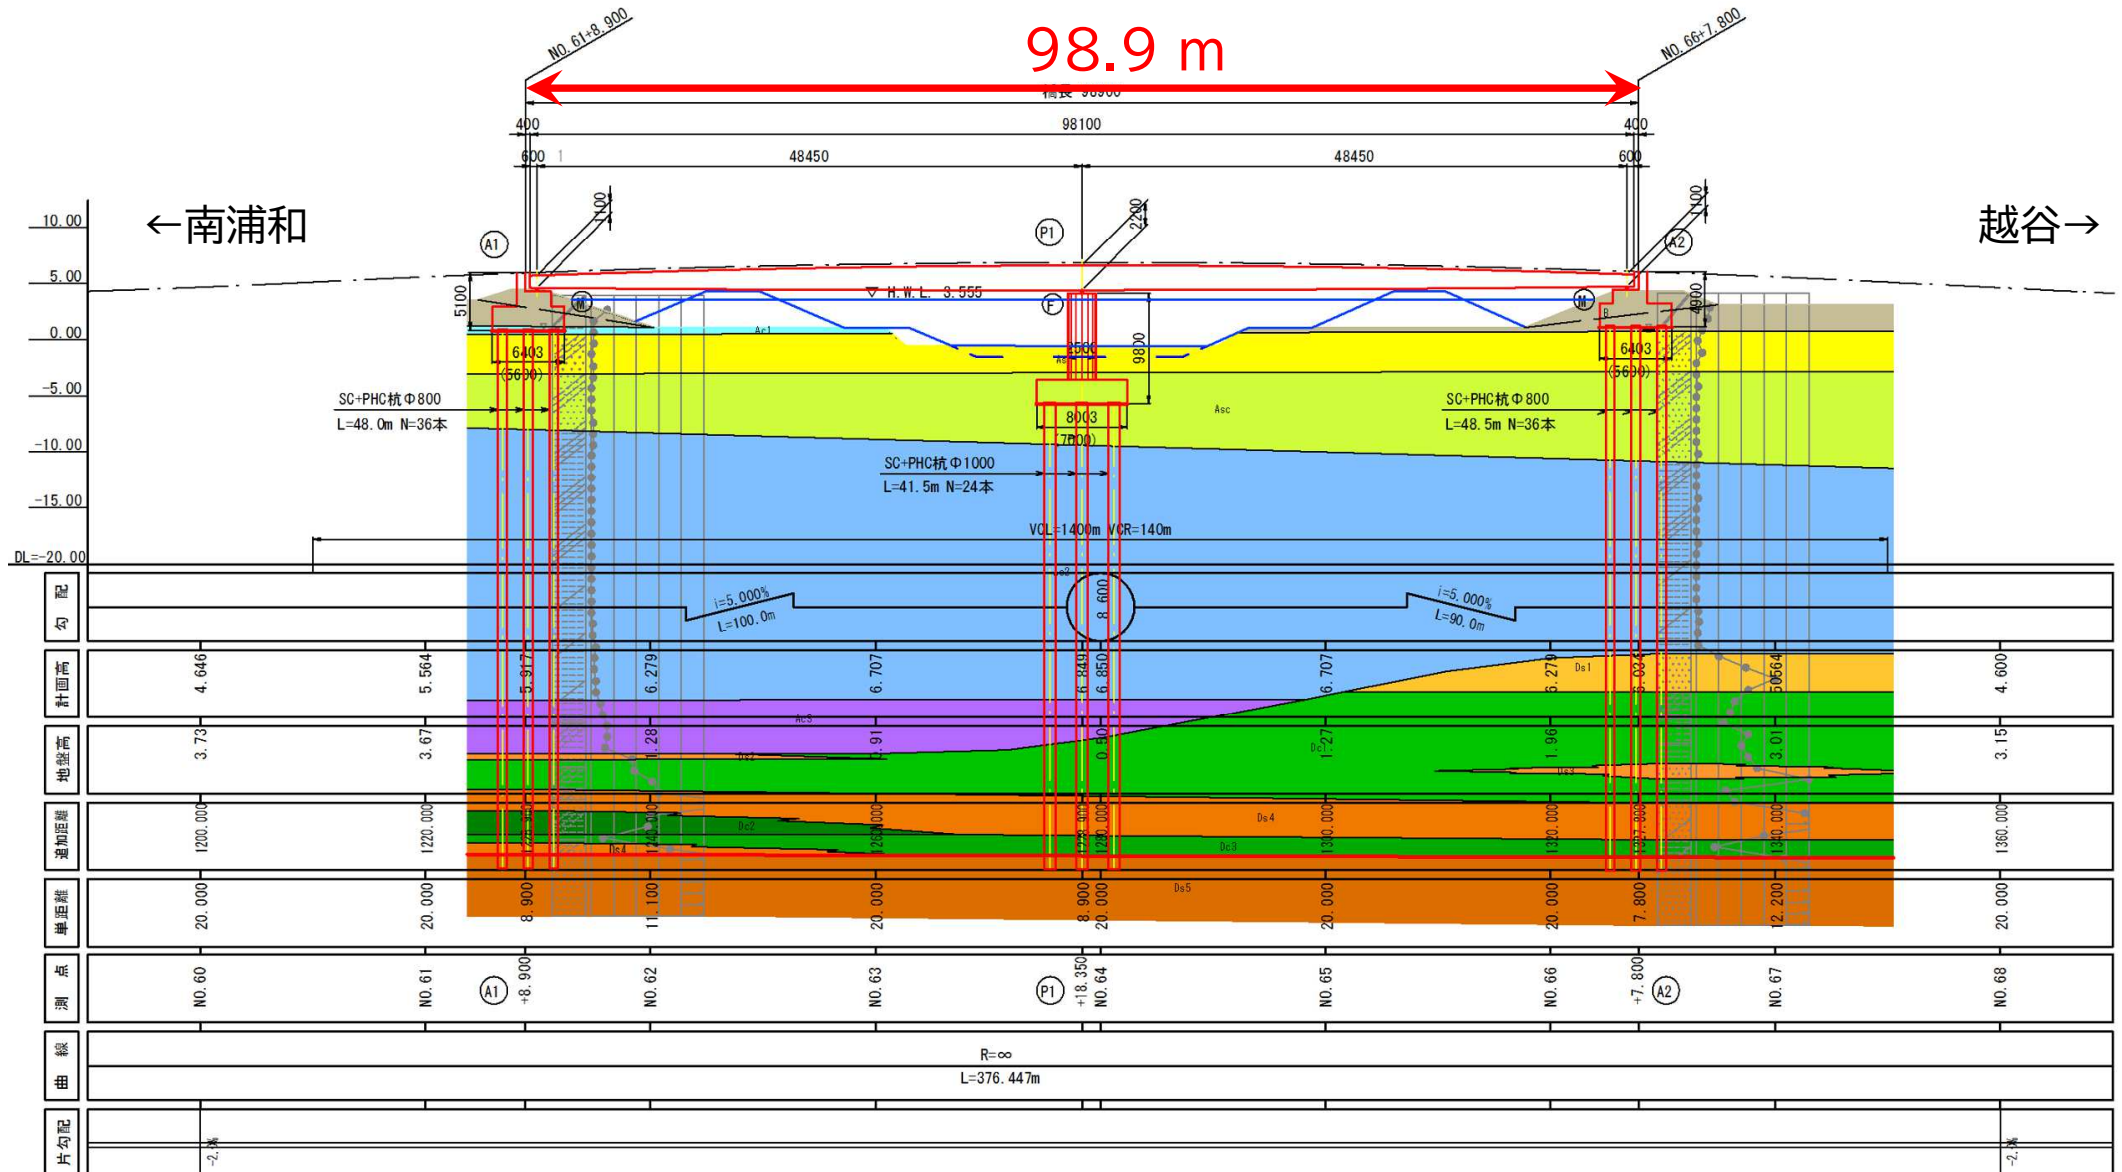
98.9 m

NO.61+8.900

NO.66+7.800

橋長 98900

400 98100 400

600 48450 48450 600

←南浦和

越谷→

10.00
5.00
0.00
-5.00
-10.00
-15.00
DL=-20.00

A1 P1 A2

1100 2200 1100

▽ H.W.L. 3.555

5100 4900 9800

M F M

Ac1 As Asc

6403 (5600) 2500 6403 (5600)

8003 (7600)

SC+PHC杭Φ800 L=48.0m N=36本

SC+PHC杭Φ800 L=48.5m N=36本

SC+PHC杭Φ1000 L=41.5m N=24本

VCL=1400m VCR=140m

Ac3 Ds1 Ds2 Dc1 Dc2 Ds3 Ds4 Dc3 Ds5

| 勾配 | i=5.000% L=100.0m | 8.600 | i=5.000% L=90.0m |
|---|---|---|---|

| 計画高 | 4.646 | 5.564 | 5.917 | 6.279 | 6.707 | 6.849 | 6.850 | 6.707 | 6.279 | 6.031 | 5.564 | 4.600 |
|---|---|---|---|---|---|---|---|---|---|---|---|---|
| 地盤高 | 3.73 | 3.67 | | 1.28 | 0.91 | | 0.50 | 1.27 | 1.96 | | 3.01 | 3.15 |
| 追加距離 | 1200.000 | 1220.000 | 1228.900 | 1240.000 | 1260.000 | 1278.900 | 1280.000 | 1300.000 | 1320.000 | 1327.800 | 1340.000 | 1360.000 |
| 単距離 | 20.000 | 20.000 | 8.900 | 11.100 | 20.000 | 8.900 | 20.000 | 20.000 | 20.000 | 7.800 | 12.200 | 20.000 |
| 測点 | NO.60 | NO.61 | A1 +8.900 | NO.62 | NO.63 | P1 +18.350 | NO.64 | NO.65 | NO.66 | +7.800 A2 | NO.67 | NO.68 |

曲線 R=∞ L=376.447m

片勾配 -2.% -2.%